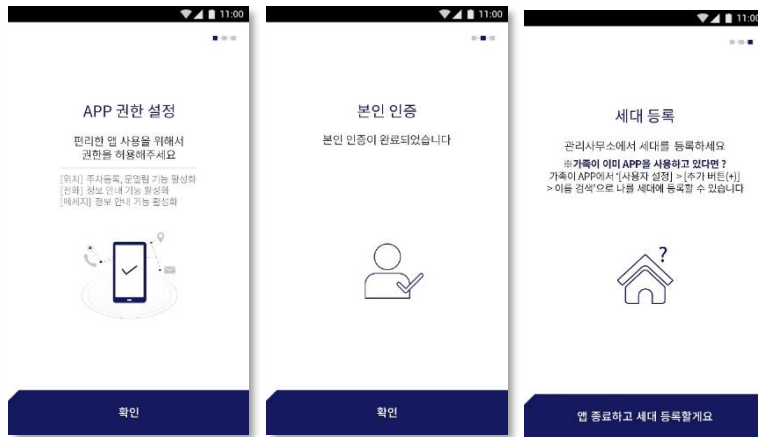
11:00

APP 권한 설정

편리한 앱 사용을 위해서 권한을 허용해주세요

[위치] 주차등록, 모일림 기능 활성화
[전화] 정보 안내 기능 활성화
[메세지] 정보 안내 기능 활성화

확인

11:00

본인 인증

본인 인증이 완료되었습니다

확인

11:00

세대 등록

관리사무소에서 세대를 등록하세요

※가족이 이미 APP을 사용하고 있다면 ?
가족이 APP에서 '[사용자 설정] > [추가 버튼(+)] > 이름 검색'으로 나를 세대에 등록할 수 있습니다

?

앱 종료하고 세대 등록할게요